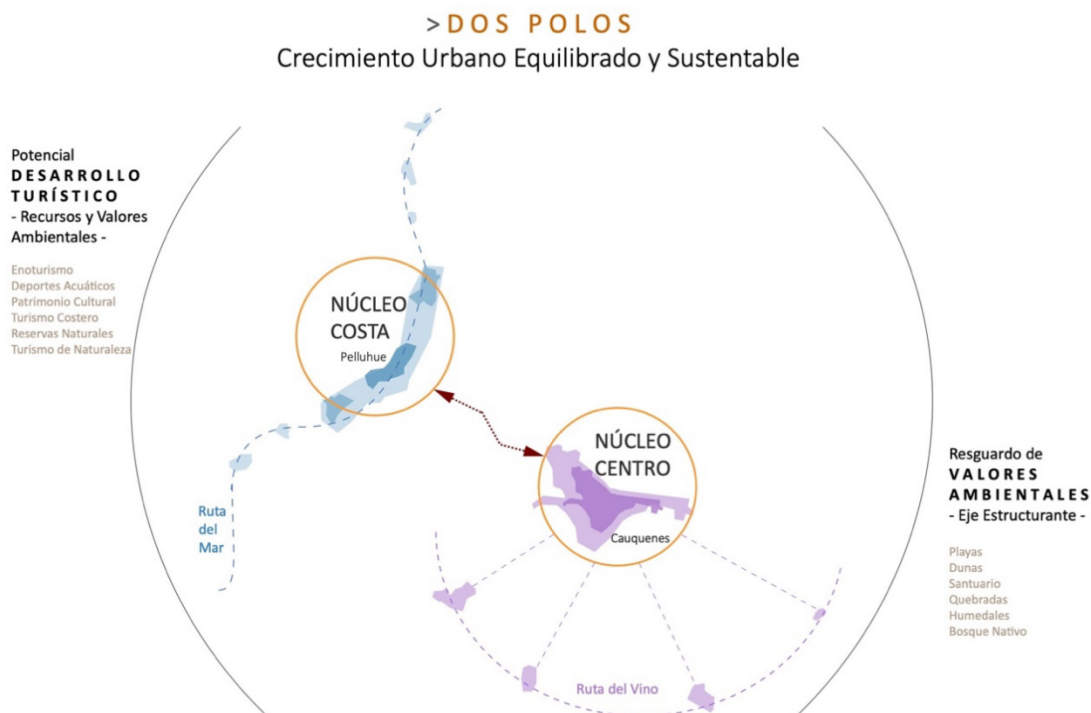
>DOS POLOS
Crecimiento Urbano Equilibrado y Sustentable

Potencial
DESARROLLO TURÍSTICO
- Recursos y Valores Ambientales -

Enoturismo
Deportes Acuáticos
Patrimonio Cultural
Turismo Costero
Reservas Naturales
Turismo de Naturaleza

NÚCLEO COSTA
Pelluhue

NÚCLEO CENTRO
Cauquenes

Ruta del Mar

Ruta del Vino

Resguardo de
VALORES AMBIENTALES
- Eje Estructurante -

Playas
Dunas
Santuario
Quebradas
Humedales
Bosque Nativo